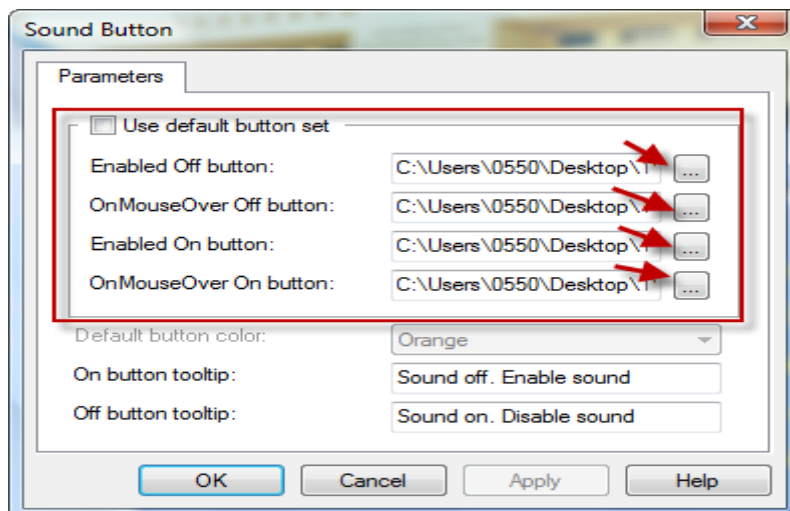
Sound Button

Parameters

Use default button set

Enabled Off button: C:\Users\0550\Desktop\T ...

OnMouseOver Off button: C:\Users\0550\Desktop\ ...

Enabled On button: C:\Users\0550\Desktop\ ...

OnMouseOver On button: C:\Users\0550\Desktop\T ...

Default button color: Orange

On button tooltip: Sound off. Enable sound

Off button tooltip: Sound on. Disable sound

OK Cancel Apply Help